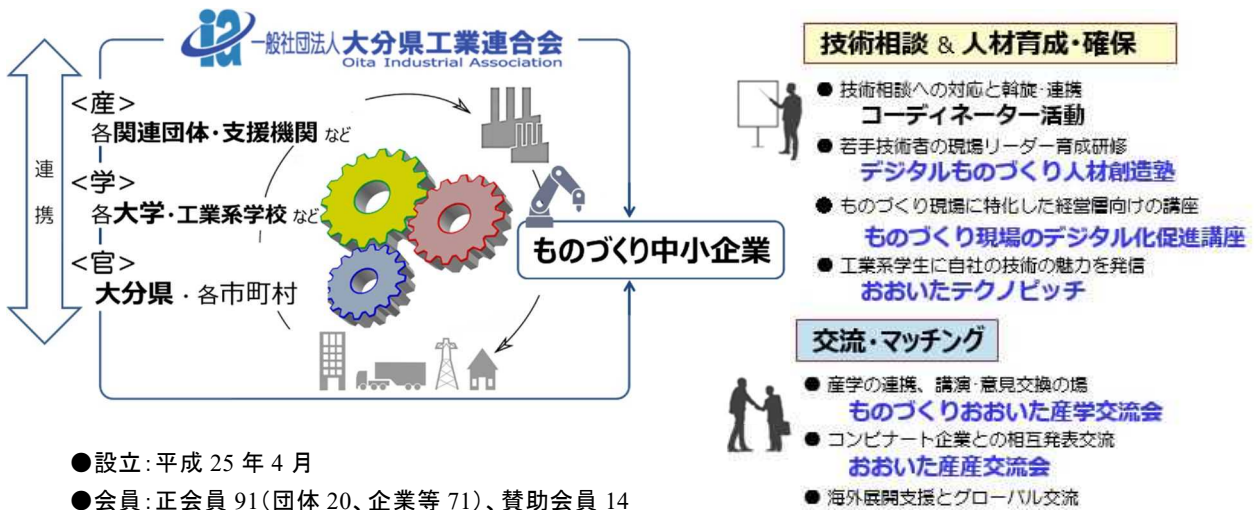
一般社団法人大分県工業連合会
Oita Industrial Association

連携

<産>
各関連団体・支援機関 など
<学>
各大学・工業系学校 など
<官>
大分県・各市町村

ものづくり中小企業

●設立：平成 25 年 4 月
●会員：正会員 91（団体 20、企業等 71）、賛助会員 14

技術相談 & 人材育成・確保

● 技術相談への対応と斡旋・連携
コーディネーター活動
● 若手技術者の現場リーダー育成研修
デジタルものづくり人材創造塾
● ものづくり現場に特化した経営層向けの講座
ものづくり現場のデジタル化促進講座
● 工業系学生に自社の技術の魅力を発信
おおいたテクノピッチ

交流・マッチング

● 産学の連携、講演・意見交換の場
ものづくりおおいた産学交流会
● コンビナート企業との相互発表交流
おおいた産産交流会
● 海外展開支援とグローバル交流